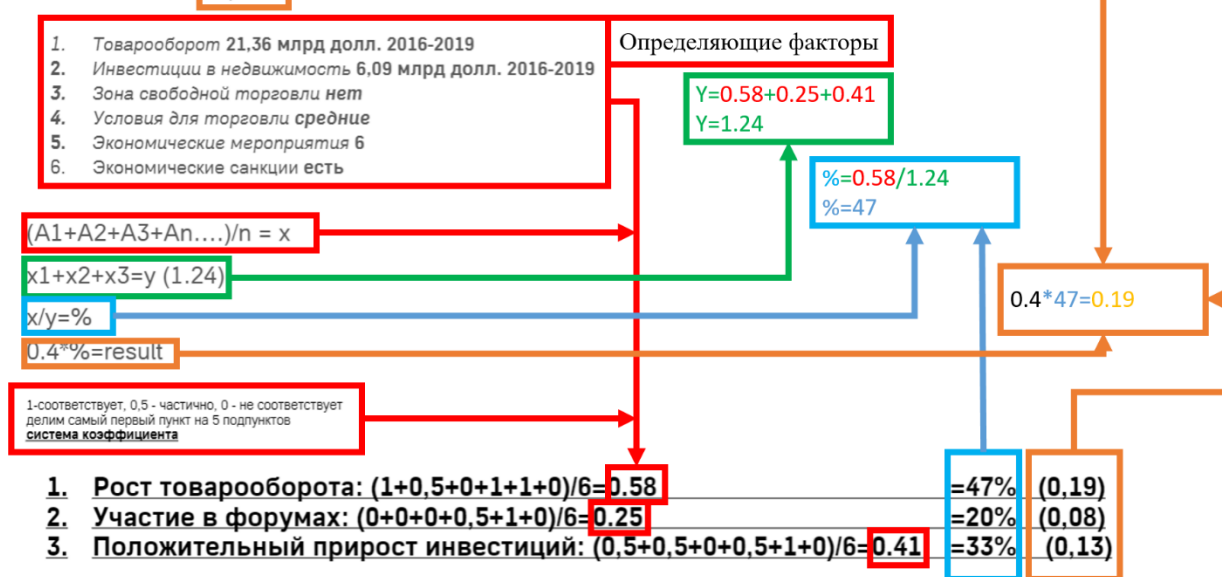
1. Товарооборот 21,36 млрд долл. 2016-2019
2. Инвестиции в недвижимость 6,09 млрд долл. 2016-2019
3. Зона свободной торговли нет
4. Условия для торговли средние
5. Экономические мероприятия 6
6. Экономические санкции есть

Определяющие факторы

Y=0.58+0.25+0.41
Y=1.24

%=0.58/1.24
%=47

(A1+A2+A3+An….)/n = x

x1+x2+x3=y (1.24)

x/y=%

0.4*%=result

0.4*47=0.19

1-соответствует, 0,5 - частично, 0 - не соответствует
делим самый первый пункт на 5 подпунктов
система коэффициента

1. Рост товарооборота: (1+0,5+0+1+1+0)/6=0.58 =47% (0,19)
2. Участие в форумах: (0+0+0+0,5+1+0)/6=0.25 =20% (0,08)
3. Положительный прирост инвестиций: (0,5+0,5+0+0,5+1+0)/6=0.41 =33% (0,13)